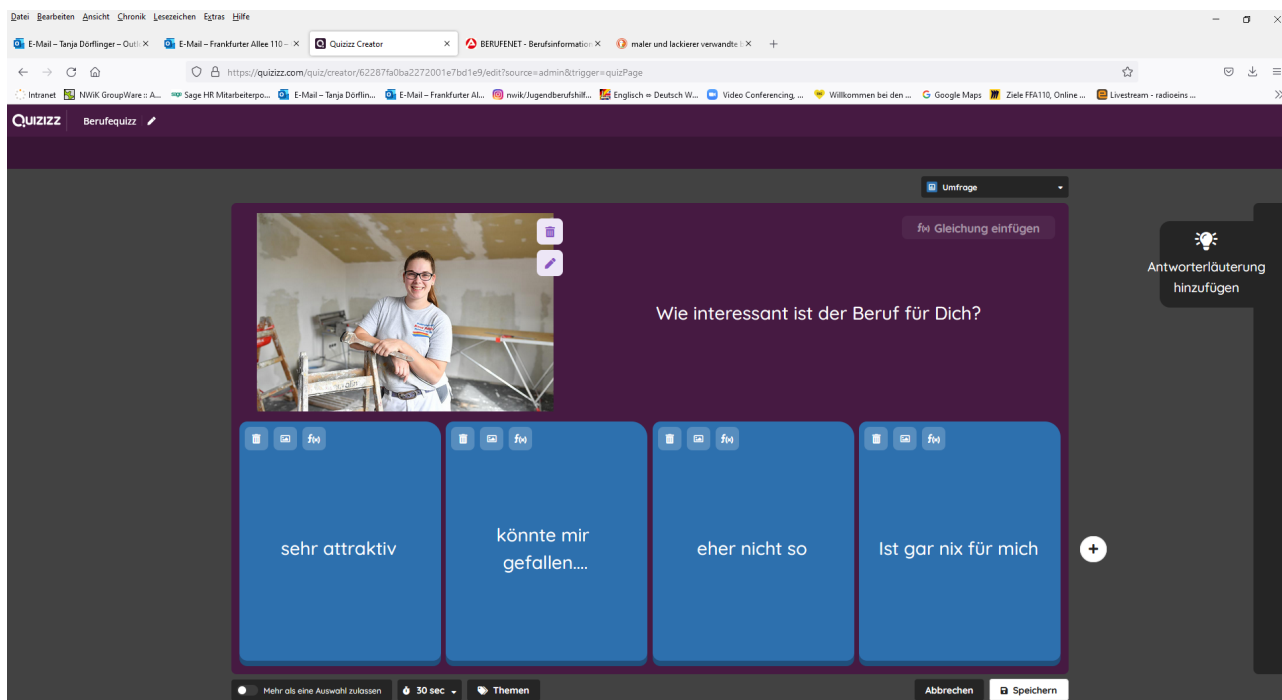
Datei Bearbeiten Ansicht Chronik Lesezeichen Extras Hilfe

E-Mail – Tanja Dörflinger – Outl ×
E-Mail – Frankfurter Allee 110 – ×
Quizizz Creator ×
BERUFENET - Berufsinformatio ×
maler und lackierer verwandte b ×
+

https://quizizz.com/quiz/creator/62287fa0ba2272001e7bd1e9/edit?source=admin&trigger=quizPage

Intranet
NWiK GroupWare :: A...
Sage HR Mitarbeiterpo...
E-Mail – Tanja Dörflin...
E-Mail – Frankfurter Al...
nwik/Jugendberufshilf...
Englisch ⇔ Deutsch W...
Video Conferencing, ...
Willkommen bei den ...
Google Maps
Ziele FFA110, Online ...
Livestream - radioeins ...

QUIZIZZ Berufequizz

Umfrage

f(x) Gleichung einfügen

Wie interessant ist der Beruf für Dich?

Antworterläuterung hinzufügen

f(x)
sehr attraktiv

f(x)
könnte mir gefallen....

f(x)
eher nicht so

f(x)
Ist gar nix für mich

Mehr als eine Auswahl zulassen
30 sec
Themen
Abbrechen
Speichern